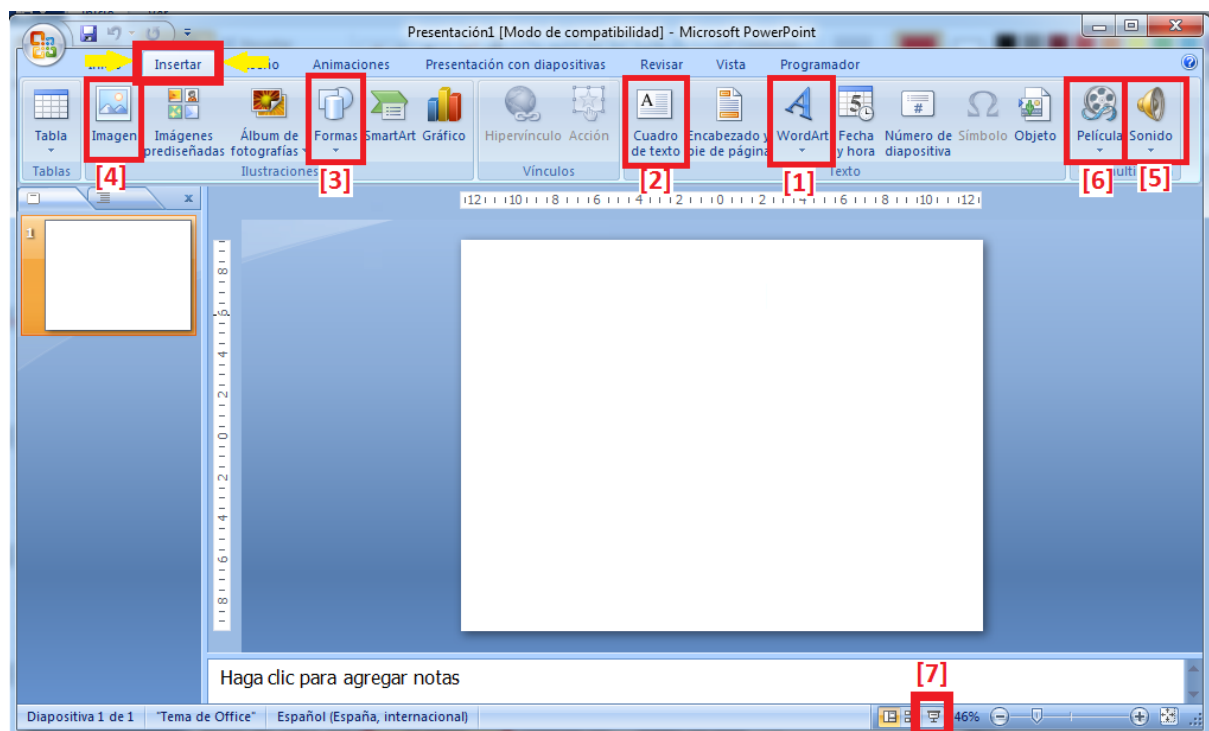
Presentación1 [Modo de compatibilidad] - Microsoft PowerPoint

Insertar
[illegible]ño
Animaciones
Presentación con diapositivas
Revisar
Vista
Programador

Tabla
Tablas
Imagen
[4]
Imágenes prediseñadas
Álbum de fotografías
Formas
[3]
SmartArt
Gráfico
Ilustraciones
Hipervínculo
Acción
Vínculos
Cuadro de texto
[2]
Encabezado y pie de página
WordArt
[1]
Fecha y hora
Número de diapositiva
Símbolo
Objeto
Texto
Película
[6]
Sonido
[5]
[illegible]ulti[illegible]

12 · 10 · 8 · 6 · 4 · 2 · 0 · 2 · 4 · 6 · 8 · 10 · 12

8 · 6 · 4 · 2 · 0 · 2 · 4 · 6 · 8

1

Haga clic para agregar notas

[7]

Diapositiva 1 de 1
"Tema de Office"
Español (España, internacional)
46%